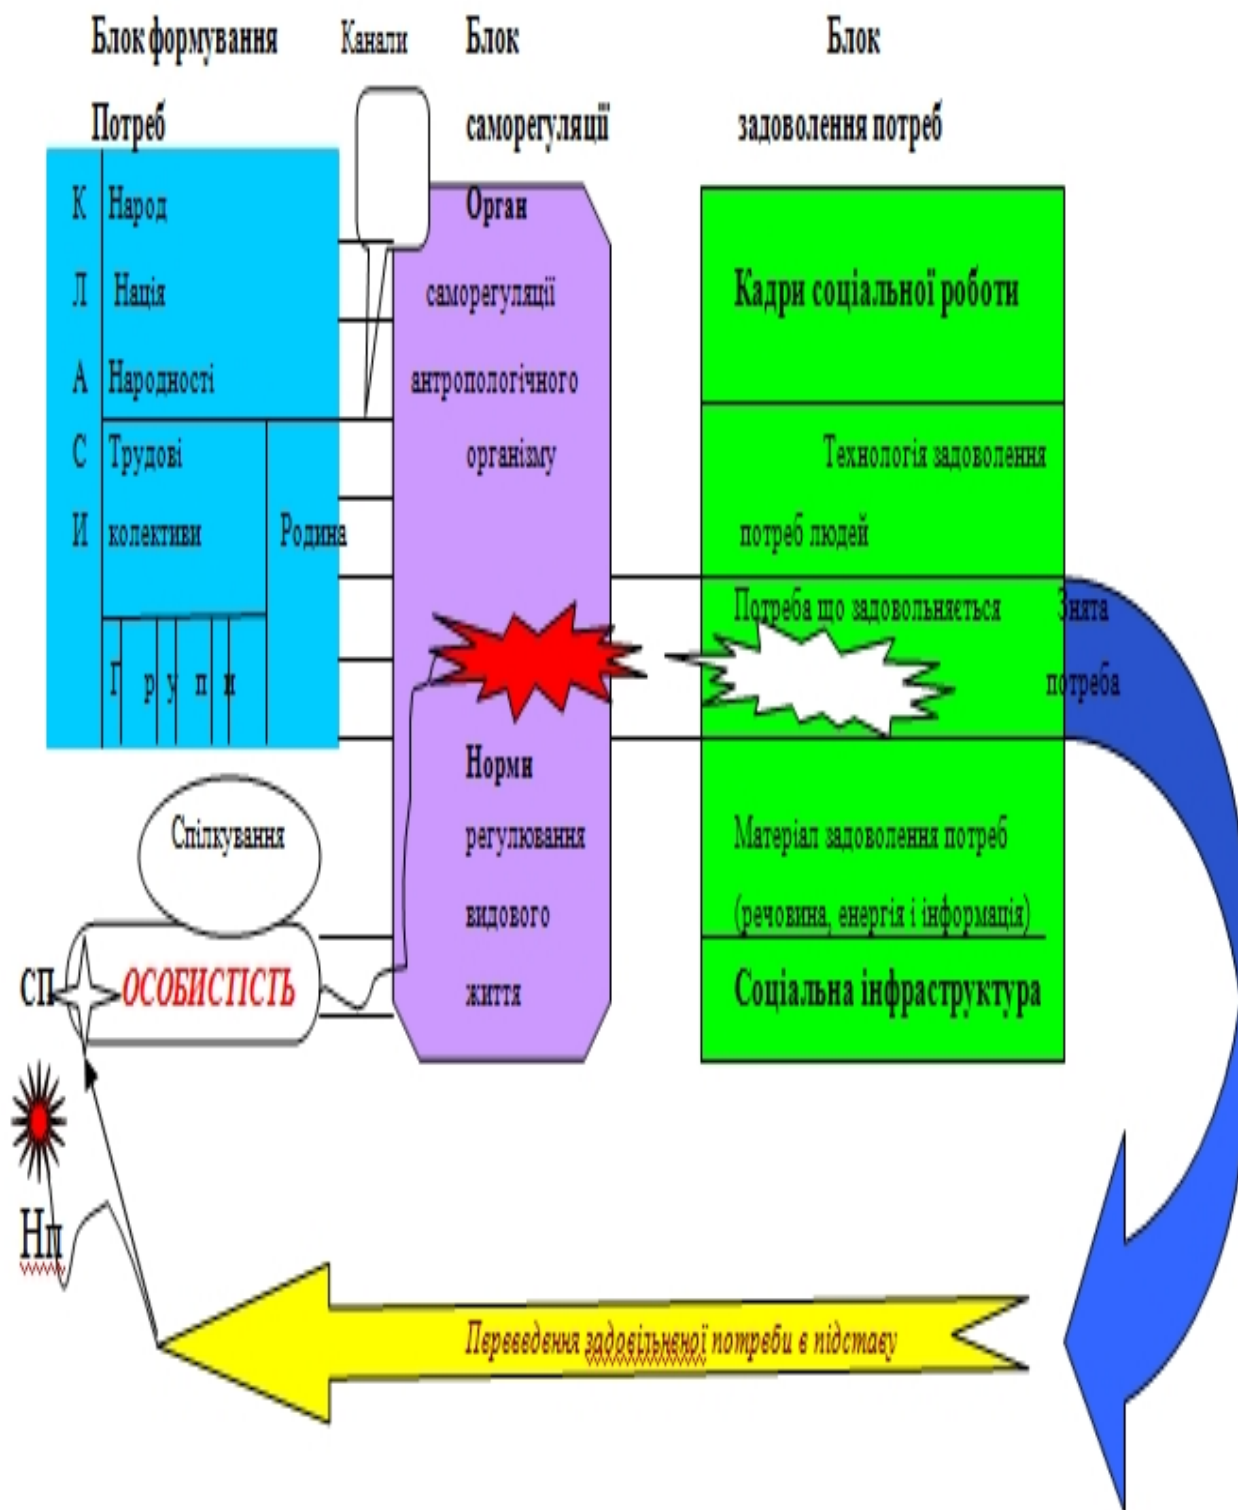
Блок формування Потреб

Канали

Блок саморегуляції

Блок задоволення потреб

К Л А С И

Народ

Нація

Народності

Трудові колективи

Родина

Г р у п и

Орган саморегуляції антропологічного організму

Норми регулювання видового життя

Кадри соціальної роботи

Технологія задоволення потреб людей

Потреба що задовольняється

Знята потреба

Матеріал задоволення потреб (речовина, енергія і інформація)

Соціальна інфраструктура

Спілкування

СП

ОСОБИСТІСТЬ

Нп

Переведення задовільненої потреби в підставу